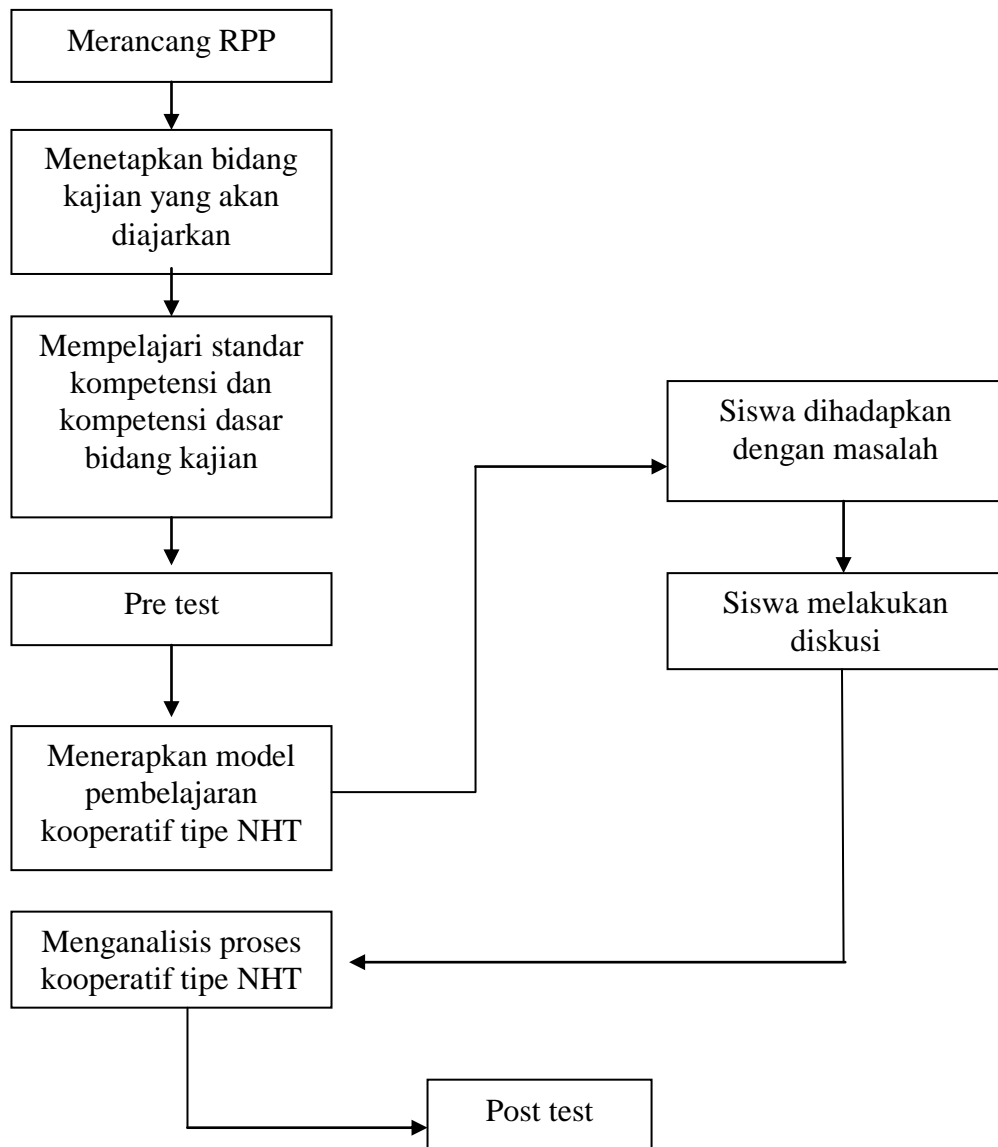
Merancang RPP

Menetapkan bidang kajian yang akan diajarkan

Mempelajari standar kompetensi dan kompetensi dasar bidang kajian

Pre test

Menerapkan model pembelajaran kooperatif tipe NHT

Siswa dihadapkan dengan masalah

Siswa melakukan diskusi

Menganalisis proses kooperatif tipe NHT

Post test